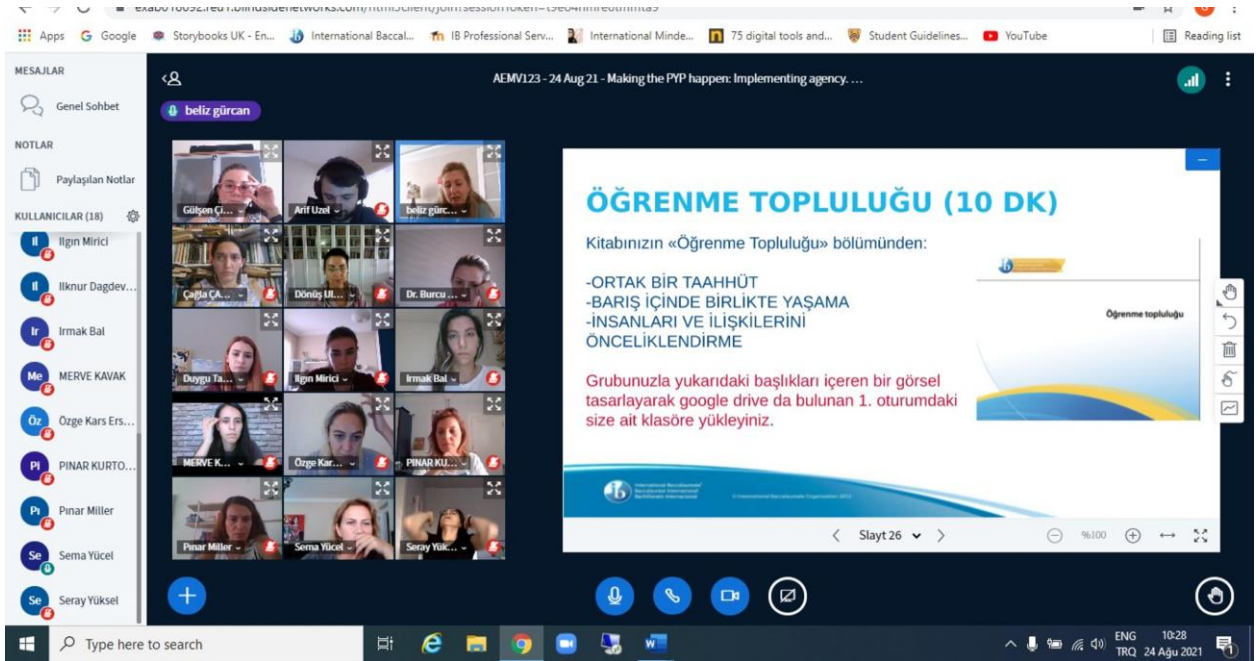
Apps Google Storybooks UK - En... International Baccal... IB Professional Serv... International Minde... 75 digital tools and... Student Guidelines... YouTube Reading list

MESAJLAR
Genel Sohbet
NOTLAR
Paylaşılan Notlar
KULLANICILAR (18)
Ilgın Mirici
Ilknur Dagdev...
Irmak Bal
MERVE KAVAK
Özge Kars Ers...
PINAR KURTO...
Pinar Miller
Sema Yücel
Seray Yüksel

AEMV123 - 24 Aug 21 - Making the PYP happen: Implementing agency. ...
beliz gürcan

Gülşen Ç... Arif Uzel beliz gürc... Çağla ÇA... Dönüş Ul... Dr. Burcu ... Duygu Ta... Ilgın Mirici Irmak Bal MERVE K... Özge Kar... PINAR KU... Pınar Miller Sema Yücel Seray Yük...

ÖĞRENME TOPLULUĞU (10 DK)

Kitabınızın «Öğrenme Topluluğu» bölümünden:

-ORTAK BİR TAAHHÜT
-BARIŞ İÇİNDE BİRLİKTE YAŞAMA
-İNSANLARI VE İLİŞKİLERİNİ ÖNCELİKLENDİRME

Grubunuzla yukarıdaki başlıkları içeren bir görsel tasarlayarak google drive da bulunan 1. oturumdaki size ait klasöre yükleyiniz.

Öğrenme topluluğu

Slayt 26 %100

Type here to search
ENG TRQ 10:28 24 Ağu 2021